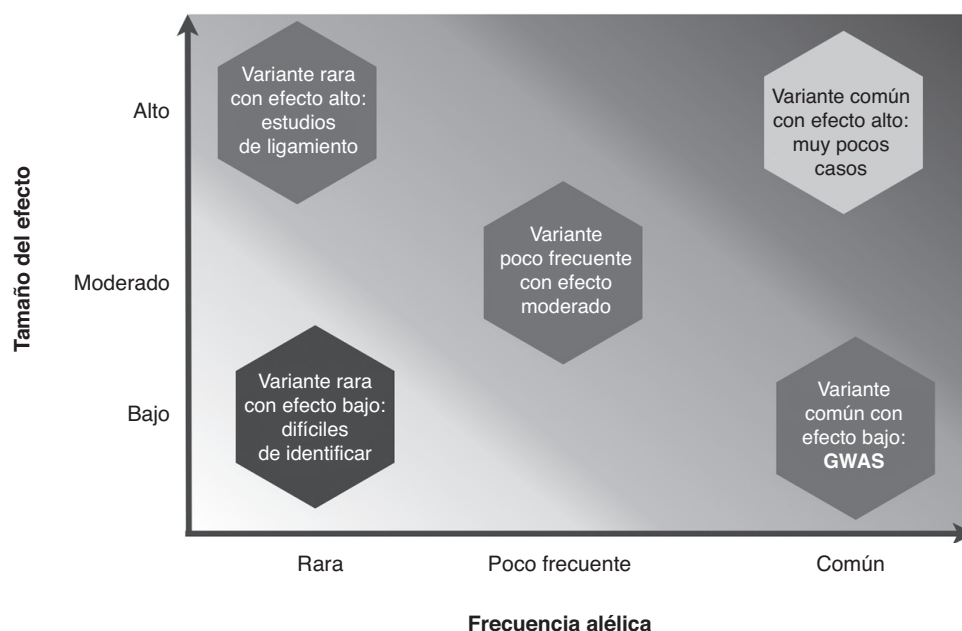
Tamaño del efecto

Alto

Moderado

Bajo

Variante rara con efecto alto: estudios de ligamiento

Variante común con efecto alto: muy pocos casos

Variante poco frecuente con efecto moderado

Variante rara con efecto bajo: difíciles de identificar

Variante común con efecto bajo: **GWAS**

Rara

Poco frecuente

Común

Frecuencia alélica